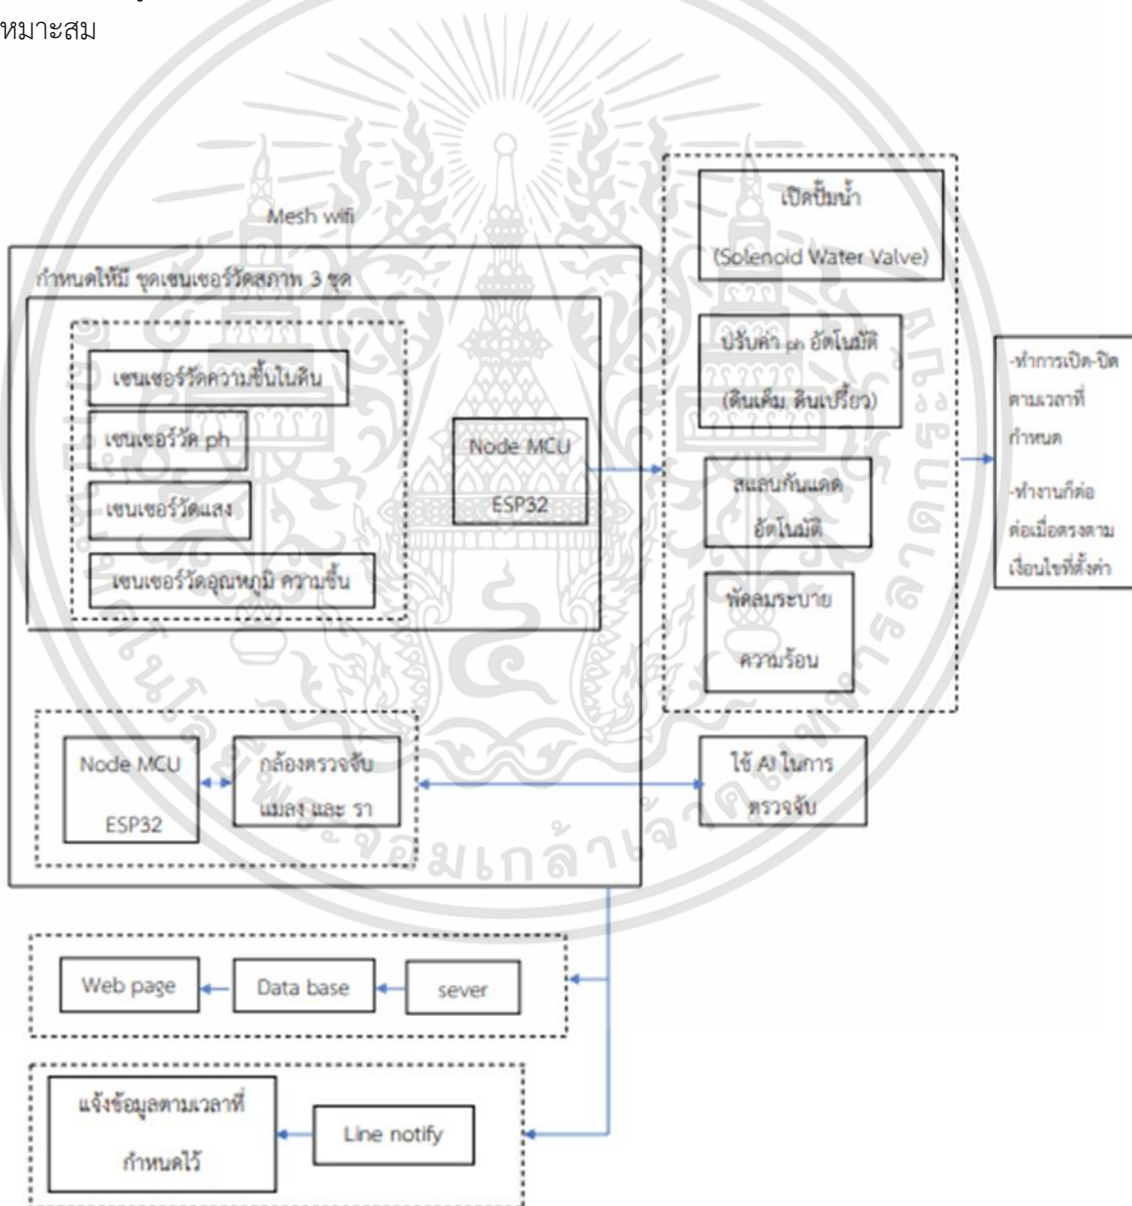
หมาะสม

Mesh wifi

กำหนดให้มี ชุดเซนเซอร์วัดสภาพ 3 ชุด

เซนเซอร์วัดความชื้นในดิน

เซนเซอร์วัด ph

เซนเซอร์วัดแสง

เซนเซอร์วัดอุณหภูมิ ความชื้น

Node MCU ESP32

เปิดปั๊มน้ำ (Solenoid Water Valve)

ปรับค่า ph อัตโนมัติ (ดินเค็ม ดินเปรี้ยว)

สแลนกันแดด อัตโนมัติ

พัดลมระบาย ความร้อน

-ทำการเปิด-ปิด ตามเวลาที่กำหนด

-ทำงานก็ต่อ ต่อเมื่อตรงตาม เงื่อนไขที่ตั้งค่า

Node MCU ESP32

กล้องตรวจจับ แมลง และ รา

ใช้ AI ในการ ตรวจจับ

Web page

Data base

sever

แจ้งข้อมูลตามเวลาที่ กำหนดไว้

Line notify